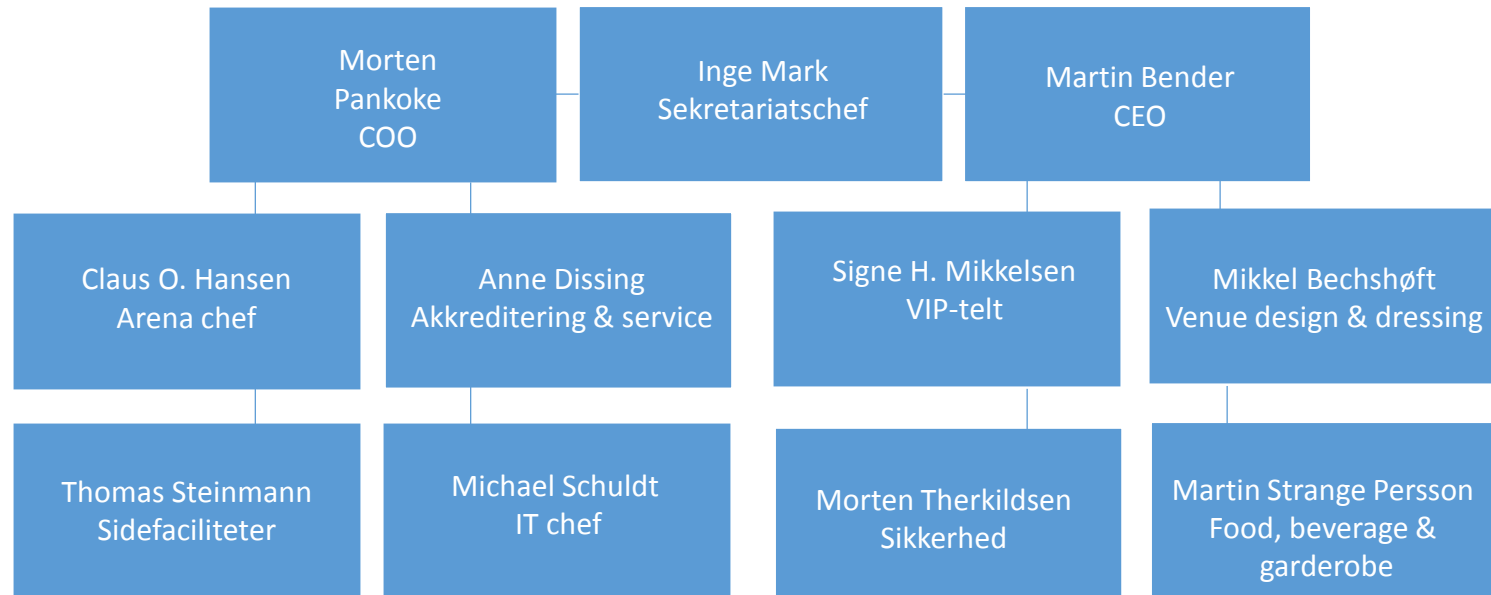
Morten Pankoke
COO

Inge Mark
Sekretariatschef

Martin Bender
CEO

Claus O. Hansen
Arena chef

Anne Dissing
Akkreditering & service

Signe H. Mikkelsen
VIP-telt

Mikkel Bechshøft
Venue design & dressing

Thomas Steinmann
Sidefaciliteter

Michael Schuldt
IT chef

Morten Therkildsen
Sikkerhed

Martin Strange Persson
Food, beverage & garderobe